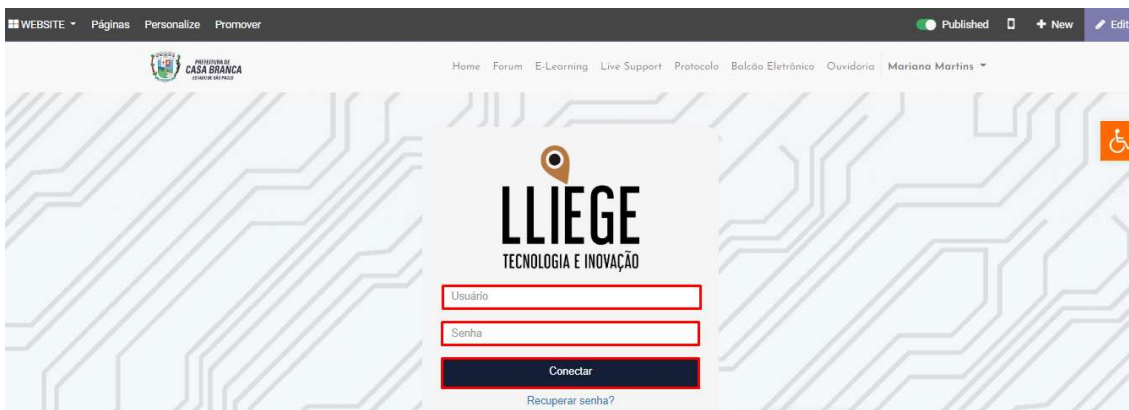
WEBSITE Páginas Personalize Promover

Published New Edit

PREFEITURA DE CASA BRANCA ESTADO DE SÃO PAULO

Home Forum E-Learning Live Support Protocolo Balcão Eletrônico Ouvidoria Mariana Martins

LLIEGE
TECNOLOGIA E INOVAÇÃO

Usuário

Senha

Conectar

Recuperar senha?